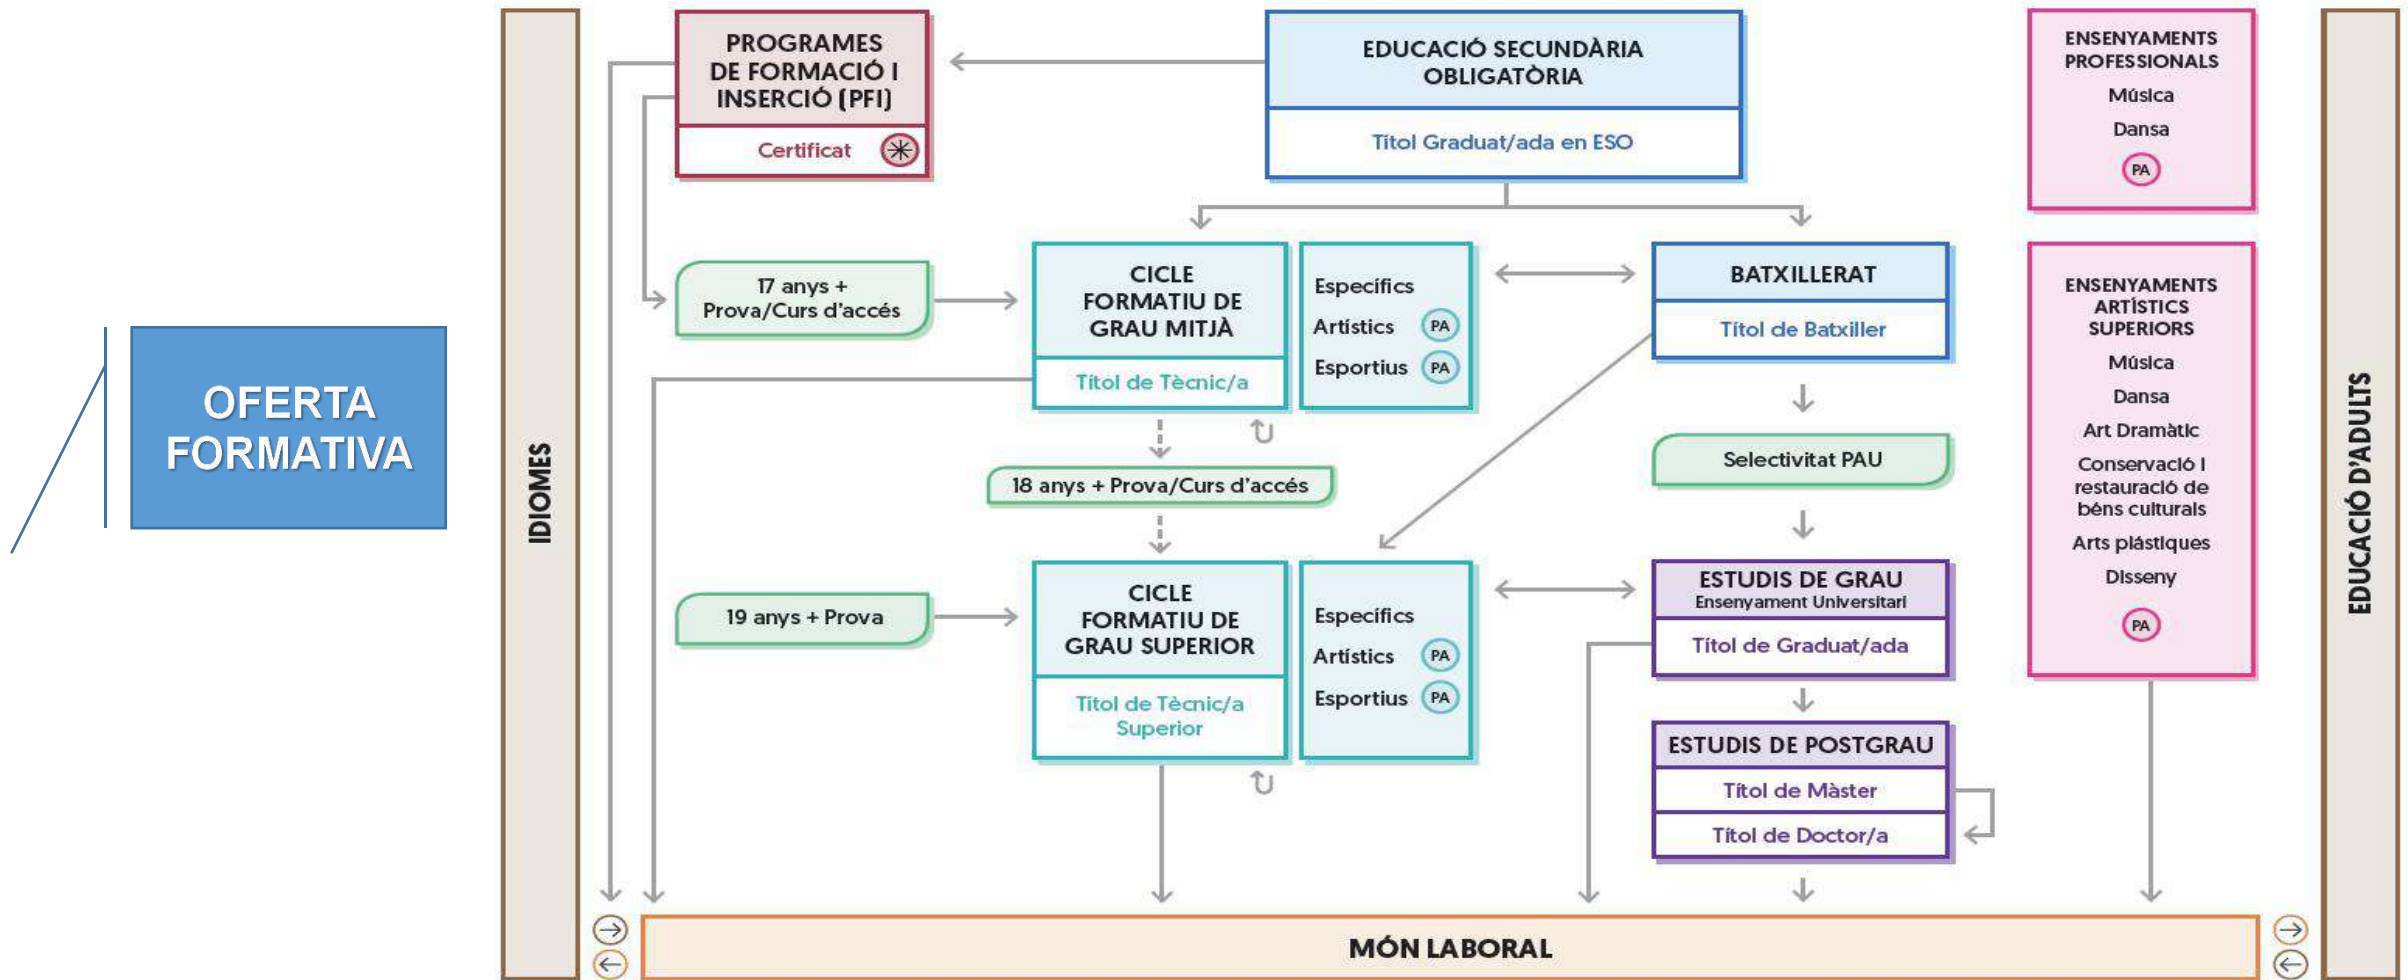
OFERTA FORMATIVA

IDIOMES

PROGRAMES DE FORMACIÓ I INSERCIÓ (PFI)

Certificat

EDUCACIÓ SECUNDÀRIA OBLIGATÒRIA

Títol Graduat/ada en ESO

ENSENYAMENTS PROFESSIONALS
Música
Dansa
PA

17 anys + Prova/Curs d'accés

CICLE FORMATIU DE GRAU MITJÀ

Títol de Tècnic/a

Específics
Artístics PA
Esportius PA

BATXILLERAT

Títol de Batxiller

ENSENYAMENTS ARTÍSTICS SUPERIORS
Música
Dansa
Art Dramàtic
Conservació i restauració de béns culturals
Arts plàstiques
Disseny
PA

Selectivitat PAU

18 anys + Prova/Curs d'accés

19 anys + Prova

CICLE FORMATIU DE GRAU SUPERIOR

Títol de Tècnic/a Superior

Específics
Artístics PA
Esportius PA

ESTUDIS DE GRAU
Ensenyament Universitari

Títol de Graduat/ada

ESTUDIS DE POSTGRAU

Títol de Màster

Títol de Doctor/a

EDUCACIÓ D'ADULTS

MÓN LABORAL